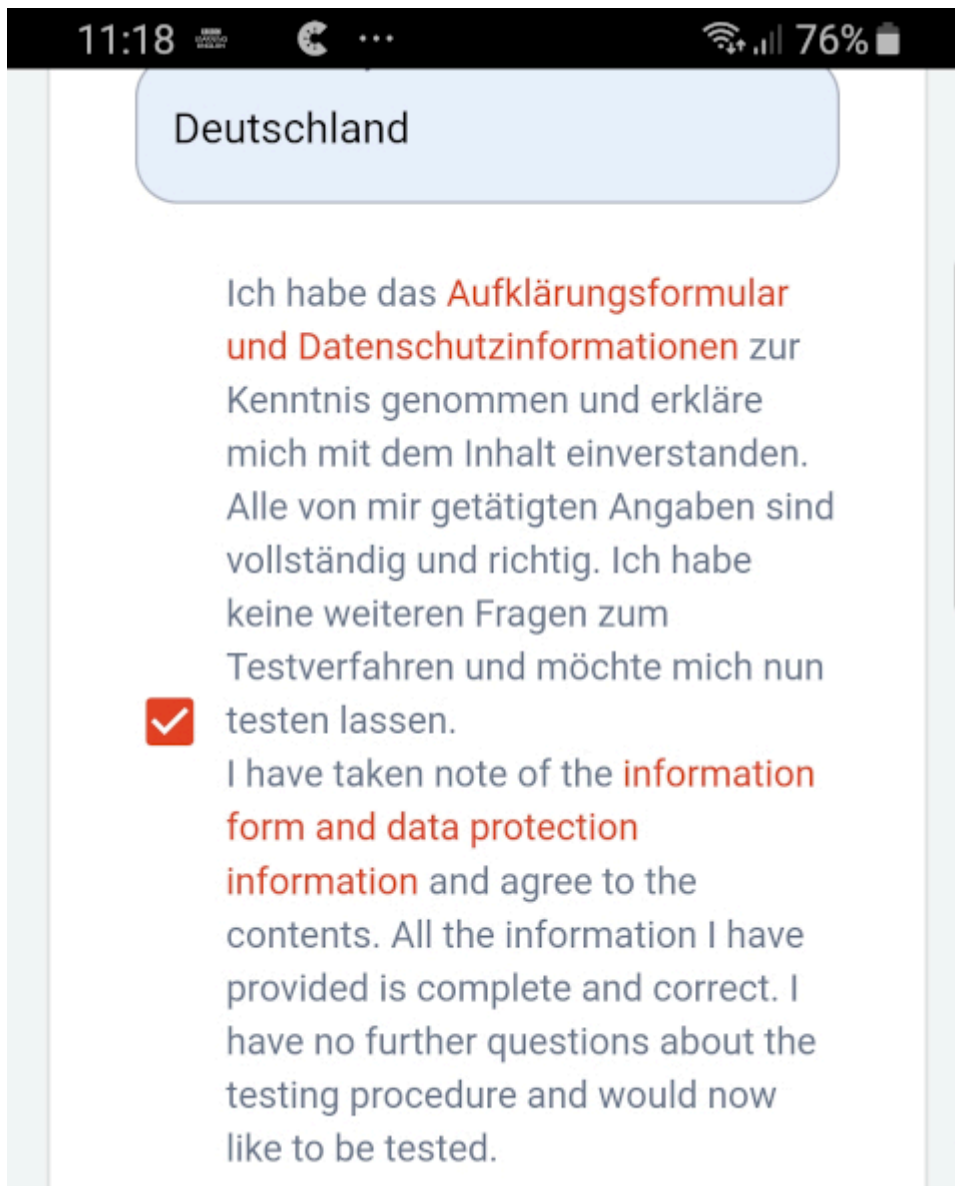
11:18 ··· 76%

Deutschland

Ich habe das Aufklärungsformular und Datenschutzinformationen zur Kenntnis genommen und erkläre mich mit dem Inhalt einverstanden. Alle von mir getätigten Angaben sind vollständig und richtig. Ich habe keine weiteren Fragen zum Testverfahren und möchte mich nun testen lassen.
I have taken note of the information form and data protection information and agree to the contents. All the information I have provided is complete and correct. I have no further questions about the testing procedure and would now like to be tested.